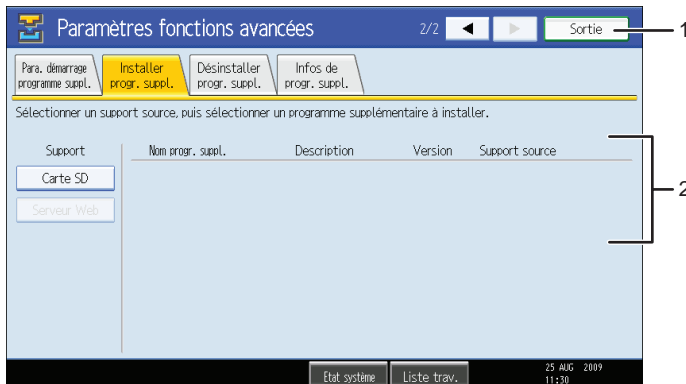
Paramètres fonctions avancées

2/2

Sortie

1

Para. démarrage programme suppl.

Installer progr. suppl.

Désinstaller progr. suppl.

Infos de progr. suppl.

Sélectionner un support source, puis sélectionner un programme supplémentaire à installer.

Support

Carte SD

Serveur Web

| Nom progr. suppl. | Description | Version | Support source |
|---|---|---|---|

2

Etat système

Liste trav.

25 AUG 2009 11:30